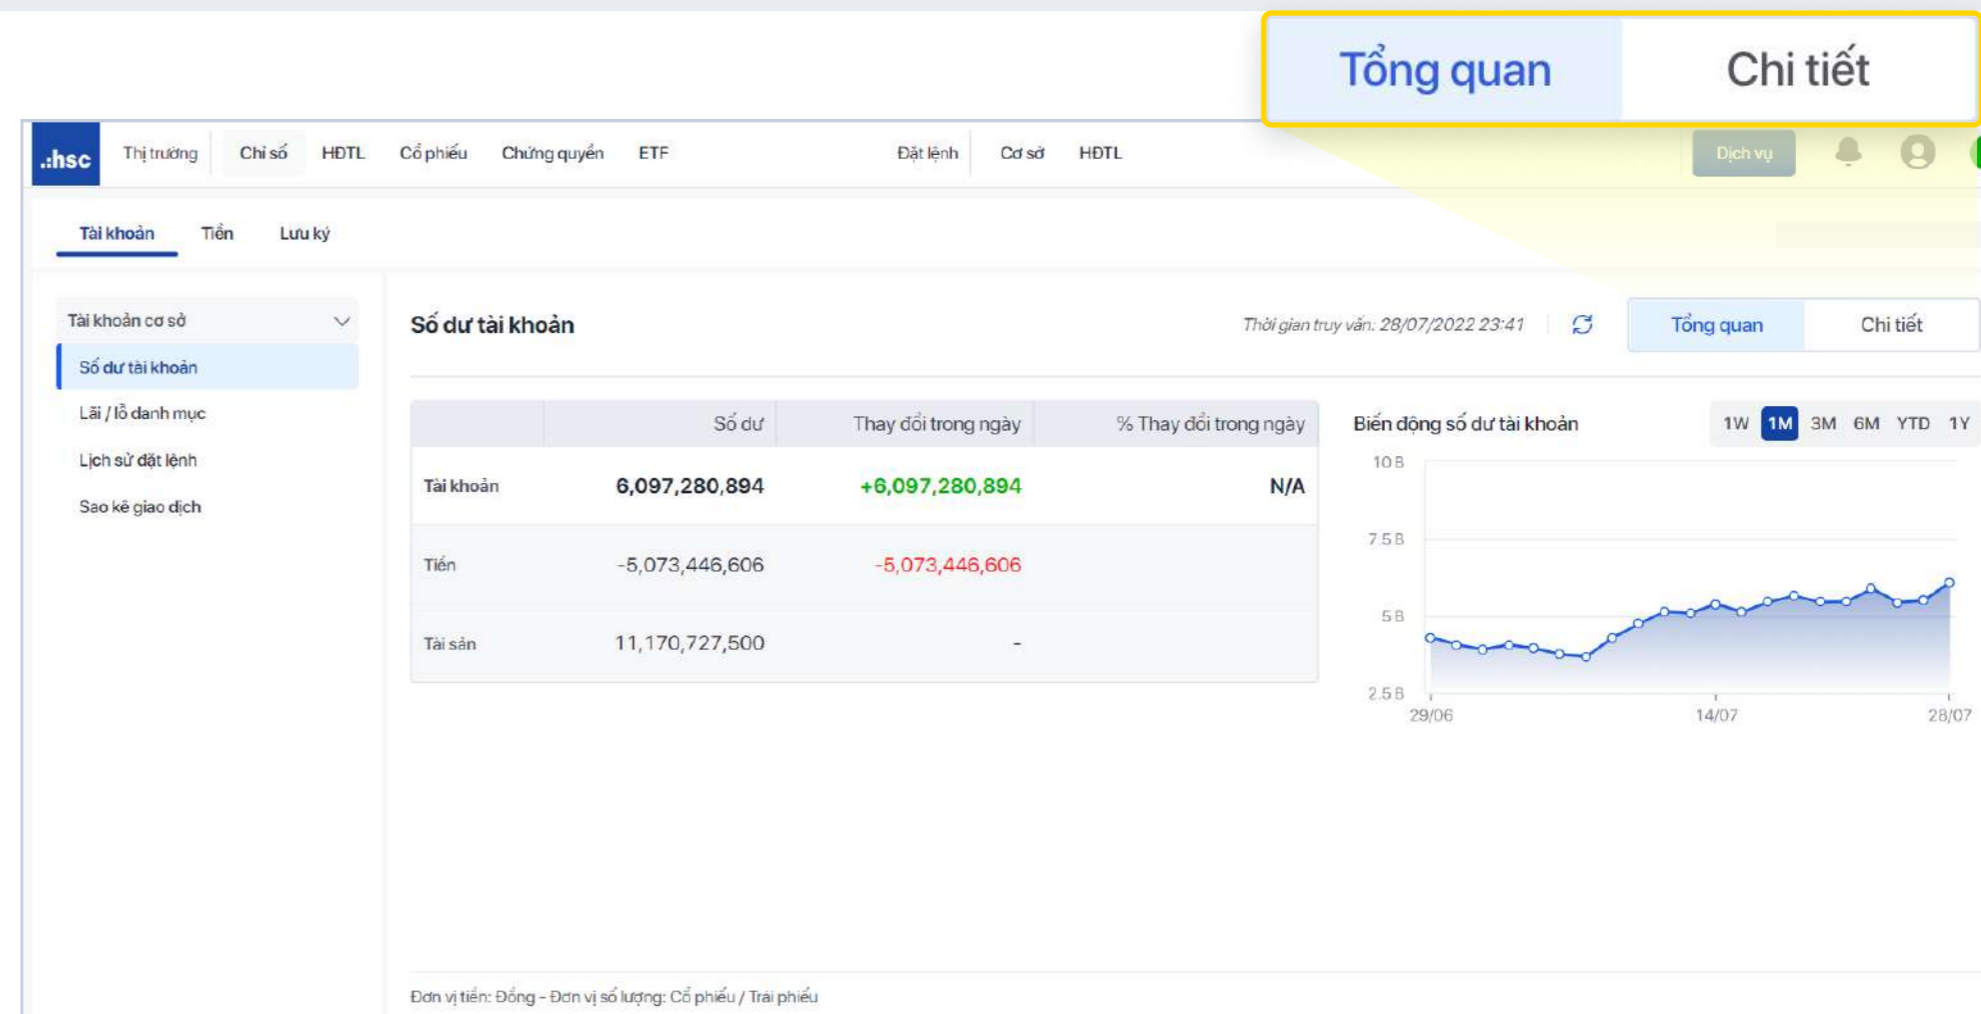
Tổng quan | Chi tiết

.:hsc Thị trường | Chỉ số | HĐTL | Cổ phiếu | Chứng quyền | ETF | Đặt lệnh | Cơ sở | HĐTL | Dịch vụ

Tài khoản | Tiền | Lưu ký

Tài khoản cơ sở
Số dư tài khoản
Lãi / lỗ danh mục
Lịch sử đặt lệnh
Sao kê giao dịch

Số dư tài khoản

Thời gian truy vấn: 28/07/2022 23:41

Tổng quan | Chi tiết

| | Số dư | Thay đổi trong ngày | % Thay đổi trong ngày |
|---|---|---|---|
| Tài khoản | 6,097,280,894 | +6,097,280,894 | N/A |
| Tiền | -5,073,446,606 | -5,073,446,606 | |
| Tài sản | 11,170,727,500 | - | |

Biến động số dư tài khoản

1W 1M 3M 6M YTD 1Y

10 B
7.5 B
5 B
2.5 B

29/06 14/07 28/07

Đơn vị tiền: Đồng - Đơn vị số lượng: Cổ phiếu / Trái phiếu